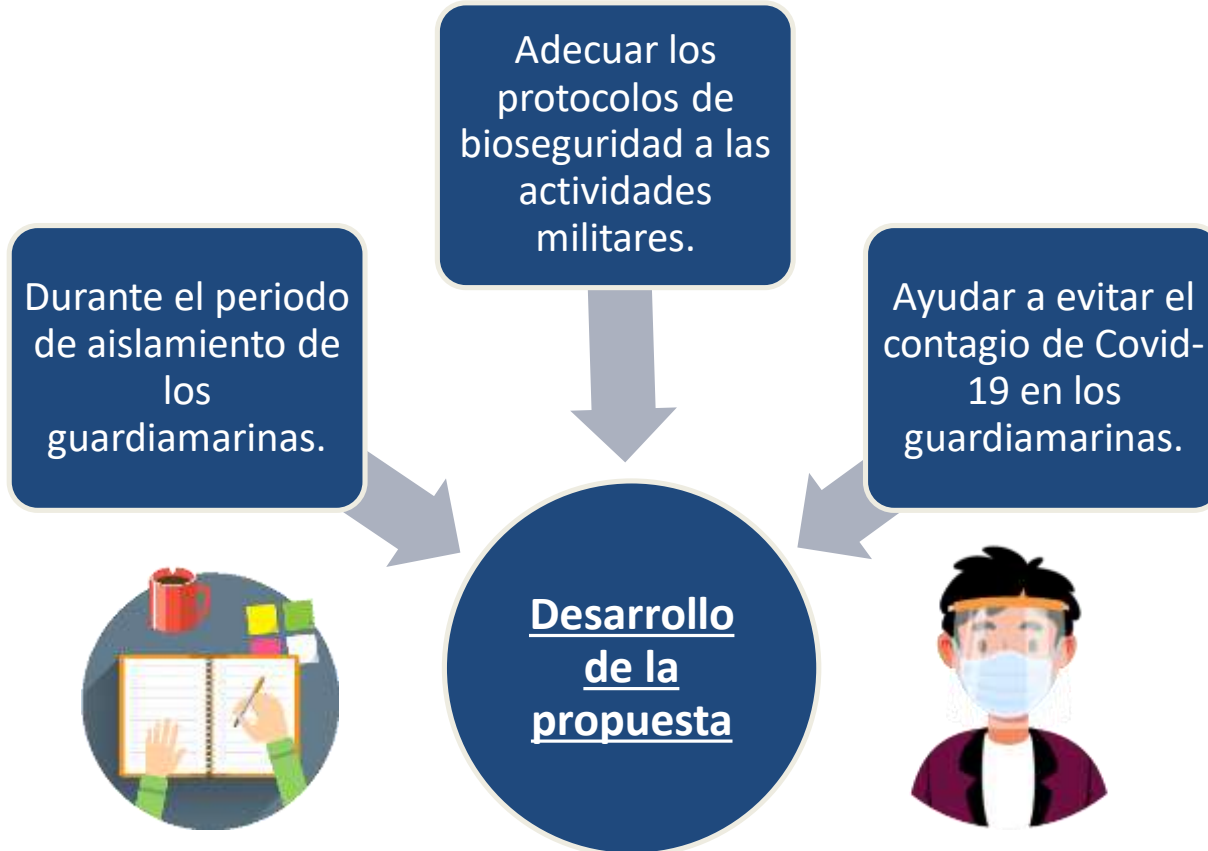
Adecuar los protocolos de bioseguridad a las actividades militares.

Durante el periodo de aislamiento de los guardiamarinas.

Ayudar a evitar el contagio de Covid-19 en los guardiamarinas.

Desarrollo de la propuesta